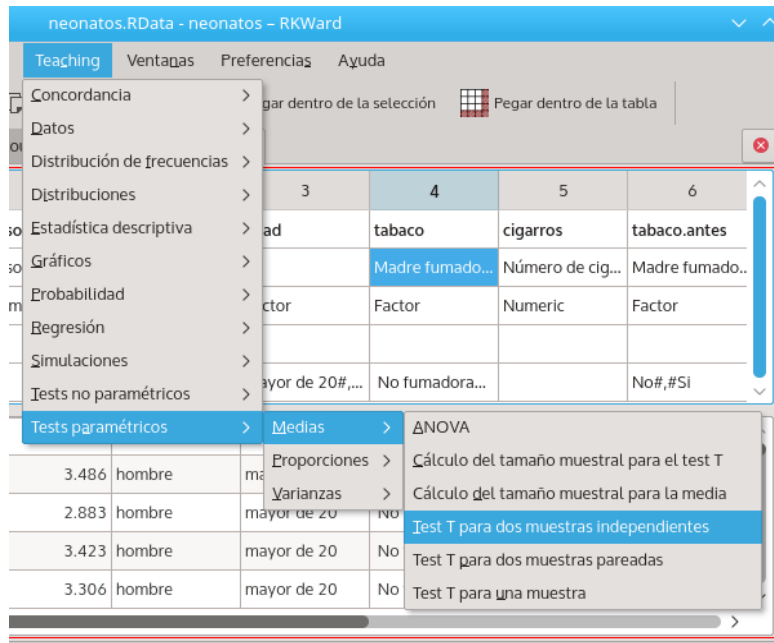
neonatos.RData - neonatos – RKWard

Teaching Ventanas Preferencias Ayuda

gar dentro de la selección
Pegar dentro de la tabla

Concordancia
Datos
Distribución de frecuencias
Distribuciones
Estadística descriptiva
Gráficos
Probabilidad
Regresión
Simulaciones
Tests no paramétricos
Tests paramétricos

Medias
Proporciones
Varianzas

ANOVA
Cálculo del tamaño muestral para el test T
Cálculo del tamaño muestral para la media
Test T para dos muestras independientes
Test T para dos muestras pareadas
Test T para una muestra

| 3 | 4 | 5 | 6 |
|---|---|---|---|
| ad | tabaco | cigarros | tabaco.antes |
| | Madre fumado... | Número de cig... | Madre fumado... |
| ctor | Factor | Numeric | Factor |
| | | | |
| ayor de 20#,... | No fumadora... | | No#,#Si |

| 3.486 | hombre | ma | |
|---|---|---|---|
| 2.883 | hombre | mayor de 20 | No |
| 3.423 | hombre | mayor de 20 | No |
| 3.306 | hombre | mayor de 20 | No |